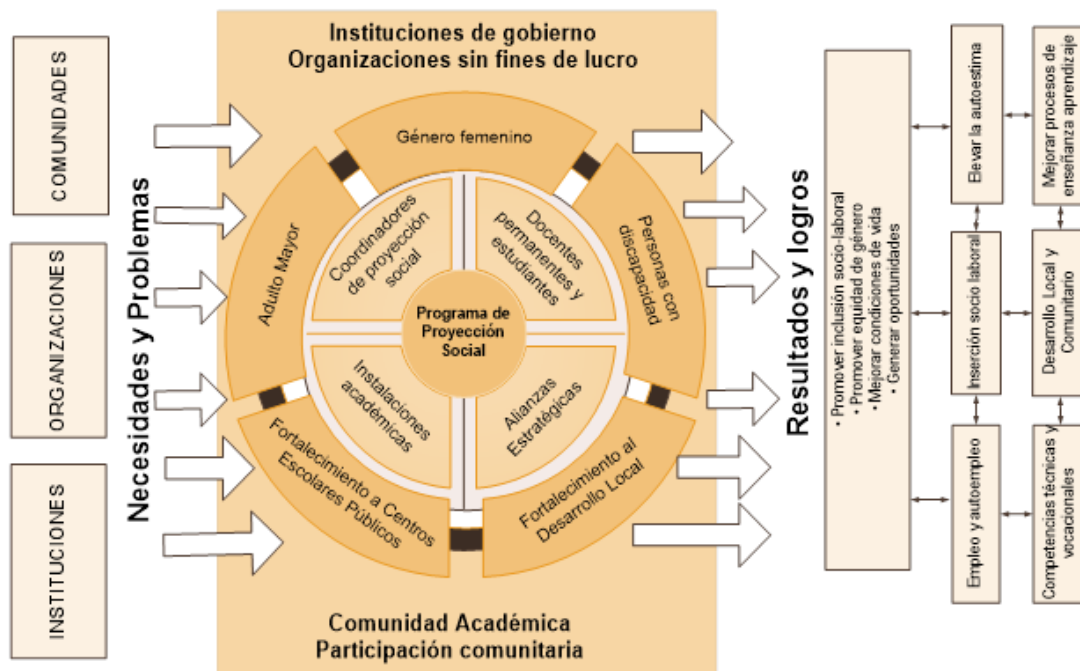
COMUNIDADES

ORGANIZACIONES

INSTITUCIONES

Necesidades y Problemas

Instituciones de gobierno
Organizaciones sin fines de lucro

Género femenino

Adulto Mayor

Personas con discapacidad

Fortalecimiento a Centros Escolares Públicos

Fortalecimiento al Desarrollo Local

Coordinadores de proyección social

Docentes permanentes y estudiantes

Instalaciones académicas

Alianzas Estratégicas

Programa de Proyección Social

Comunidad Académica
Participación comunitaria

Resultados y logros

• Promover inclusión socio-laboral
• Promover equidad de género
• Mejorar condiciones de vida
• Generar oportunidades

Elevar la autoestima

Inserción socio laboral

Empleo y autoempleo

Mejorar procesos de enseñanza aprendizaje

Desarrollo Local y Comunitario

Competencias técnicas y vocacionales